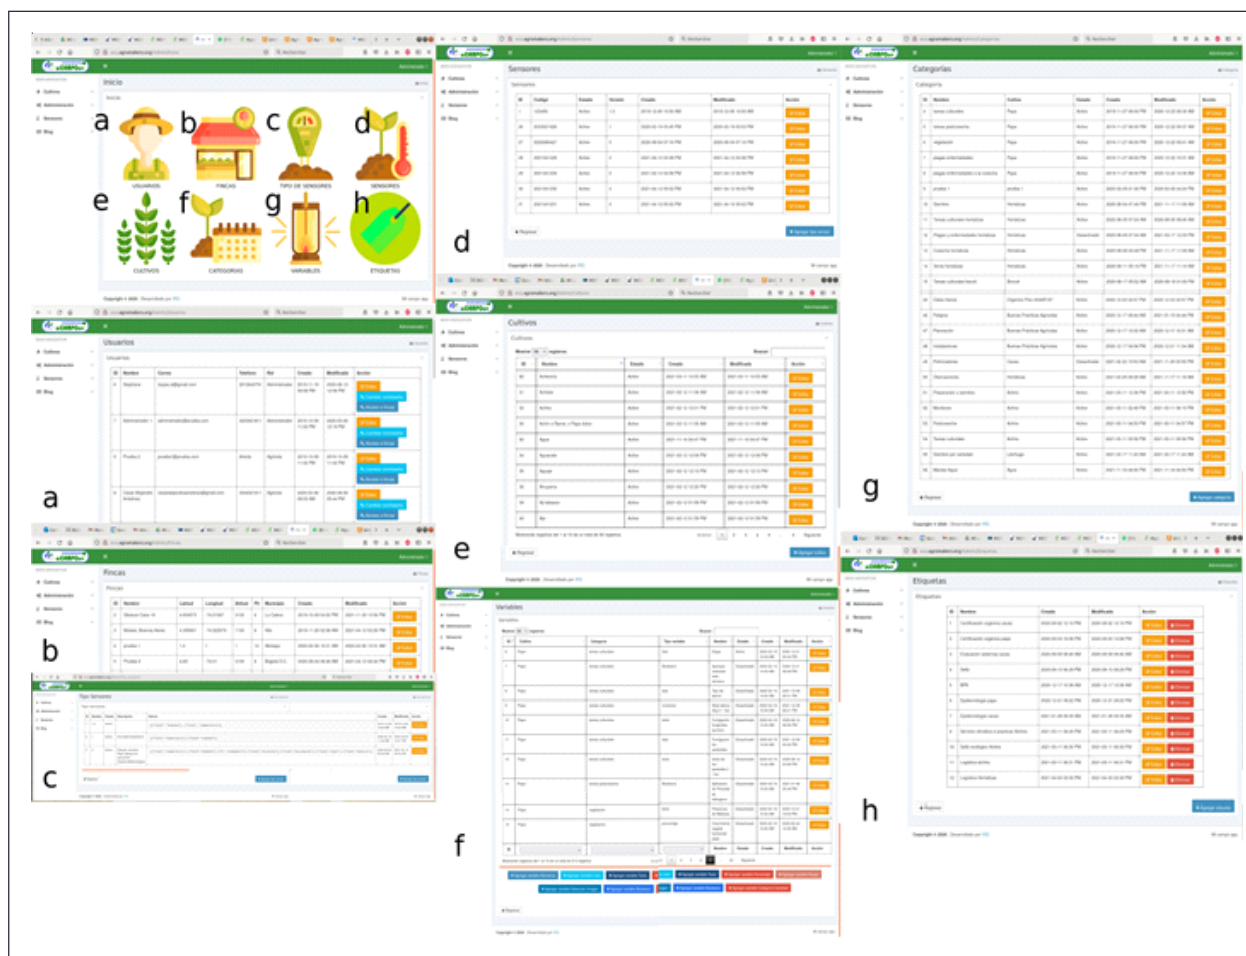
Inicio

a b c d

USUARIOS FINCAS TIPO DE SENSORES SENSORES

e f g h

CULTIVOS CATEGORIAS VARIABLES ETIQUETAS

Usuarios

a

Fincas

b

Tipo Sensores

c

Sensores

d

Cultivos

e

Variables

f

Categorias

g

Etiquetas

h